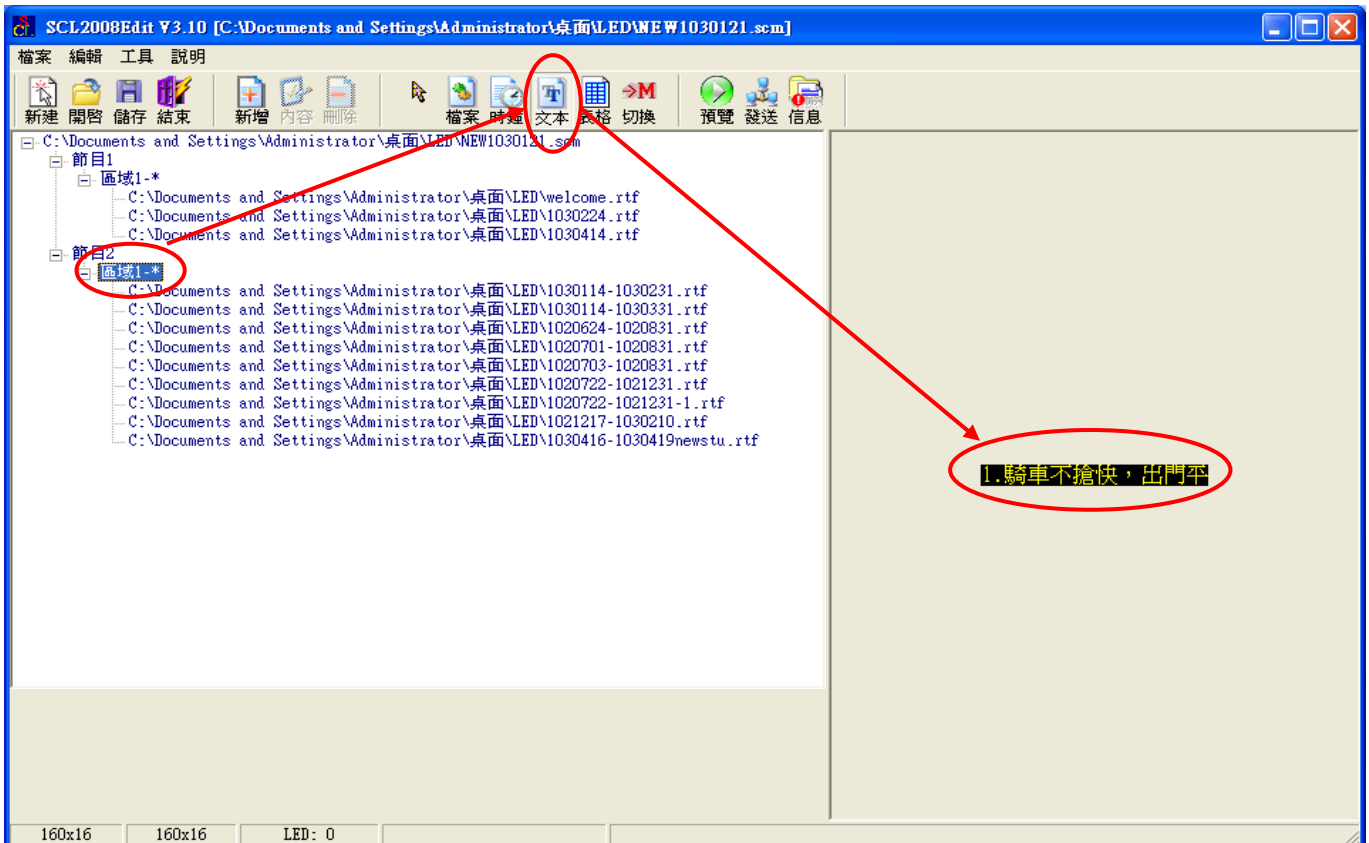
SCL2008Edit V3.10 [C:\Documents and Settings\Administrator\桌面\LED\NEW1030121.scm]

檔案 編輯 工具 說明

新建 開啓 儲存 結束 新增 內容 刪除 檔案 時鐘 文本 表格 切換 預覽 發送 信息

C:\Documents and Settings\Administrator\桌面\LED\NEW1030121.scm
節目1
區域1-*
C:\Documents and Settings\Administrator\桌面\LED\welcome.rtf
C:\Documents and Settings\Administrator\桌面\LED\1030224.rtf
C:\Documents and Settings\Administrator\桌面\LED\1030414.rtf
節目2
區域1-*
C:\Documents and Settings\Administrator\桌面\LED\1030114-1030231.rtf
C:\Documents and Settings\Administrator\桌面\LED\1030114-1030331.rtf
C:\Documents and Settings\Administrator\桌面\LED\1020624-1020831.rtf
C:\Documents and Settings\Administrator\桌面\LED\1020701-1020831.rtf
C:\Documents and Settings\Administrator\桌面\LED\1020703-1020831.rtf
C:\Documents and Settings\Administrator\桌面\LED\1020722-1021231.rtf
C:\Documents and Settings\Administrator\桌面\LED\1020722-1021231-1.rtf
C:\Documents and Settings\Administrator\桌面\LED\1021217-1030210.rtf
C:\Documents and Settings\Administrator\桌面\LED\1030416-1030419newstu.rtf

1.騎車不搶快，出門平

160x16 160x16 LED: 0